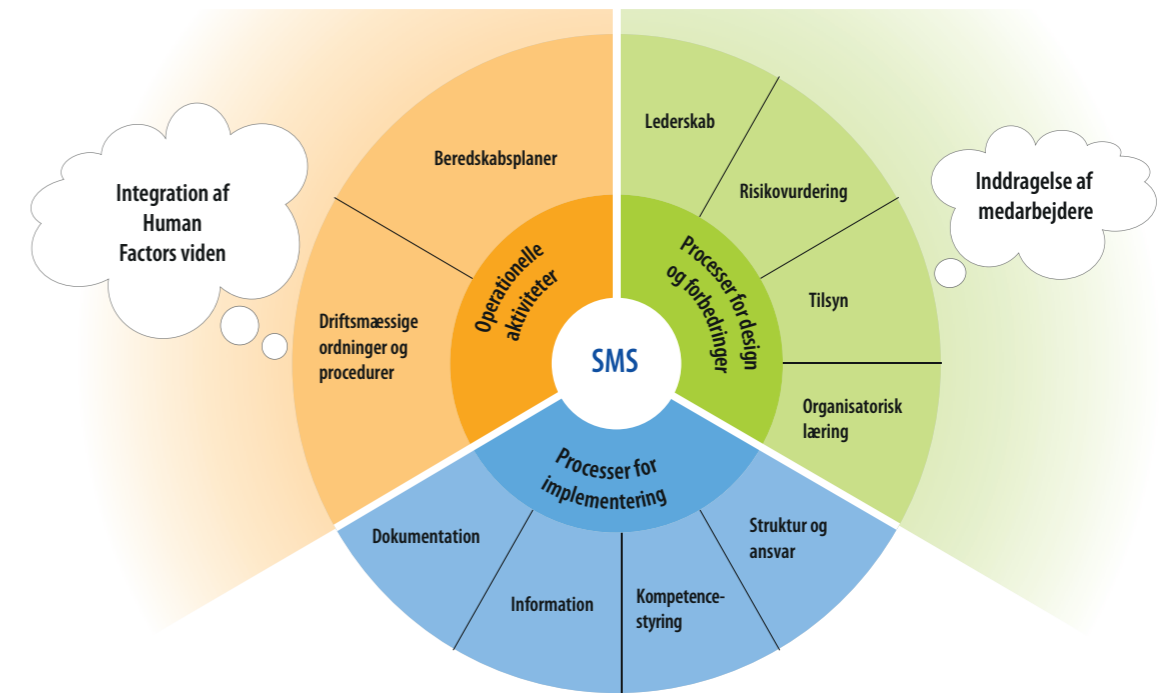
Integration af Human Factors viden

Beredskabsplaner

Driftsmæssige ordninger og procedurer

Operationelle aktiviteter

SMS

Lederskab

Risikovurdering

Tilsyn

Organisatorisk læring

Processer for design og forbedringer

Inddragelse af medarbejdere

Processer for implementering

Dokumentation

Information

Kompetence-styring

Struktur og ansvar